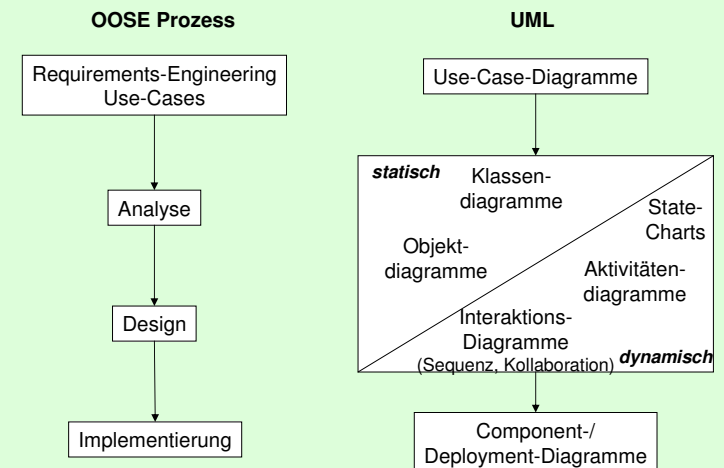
OOSE Prozess

Requirements-Engineering
Use-Cases

Analyse

Design

Implementierung

UML

Use-Case-Diagramme

statisch

Klassendiagramme

Objektdiagramme

State-Charts

Aktivitätendiagramme

Interaktions-Diagramme
(Sequenz, Kollaboration)

dynamisch

Component-/
Deployment-Diagramme